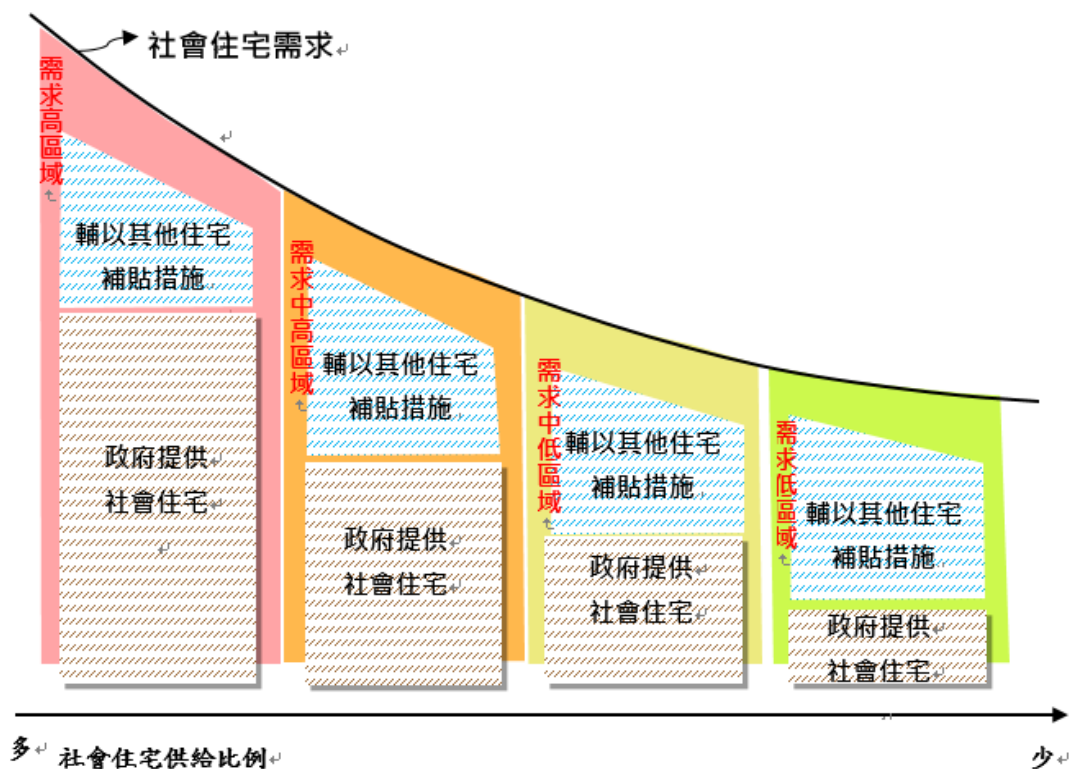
社會住宅需求

需求高區域

輔以其他住宅補貼措施

政府提供社會住宅

需求中高區域

輔以其他住宅補貼措施

政府提供社會住宅

需求中低區域

輔以其他住宅補貼措施

政府提供社會住宅

需求低區域

輔以其他住宅補貼措施

政府提供社會住宅

多 社會住宅供給比例 少